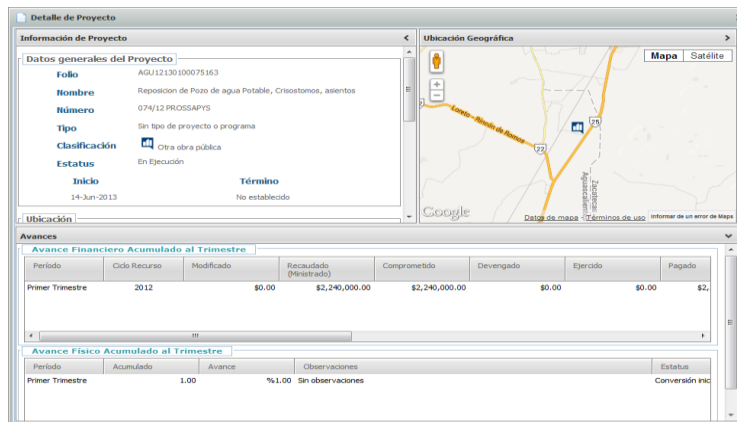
Detalle de Proyecto

Información de Proyecto

Datos generales del Proyecto

Folio AGU12130100075163

Nombre Reposicion de Pozo de agua Potable, Crisostomos, asientos

Número 074/12 PROSSAPYS

Tipo Sin tipo de proyecto o programa

Clasificación Otra obra pública

Estatus En Ejecución

Inicio 14-Jun-2013

Término No establecido

Ubicación

Ubicación Geográfica

Mapa Satélite

Loreto - Rincón de Romos

22

25

Zacatecas
Aguascalientes

Google

Datos de mapa Términos de uso Informar de un error de Maps

Avances

Avance Financiero Acumulado al Trimestre

| Período | Ciclo Recurso | Modificado | Recaudado (Ministrado) | Comprometido | Devengado | Ejercido | Pagado |
|---|---|---|---|---|---|---|---|
| Primer Trimestre | 2012 | $0.00 | $2,240,000.00 | $2,240,000.00 | $0.00 | $0.00 | $2, |

Avance Físico Acumulado al Trimestre

| Período | Acumulado | Avance | Observaciones | Estatus |
|---|---|---|---|---|
| Primer Trimestre | 1.00 | %1.00 | Sin observaciones | Conversión inic |